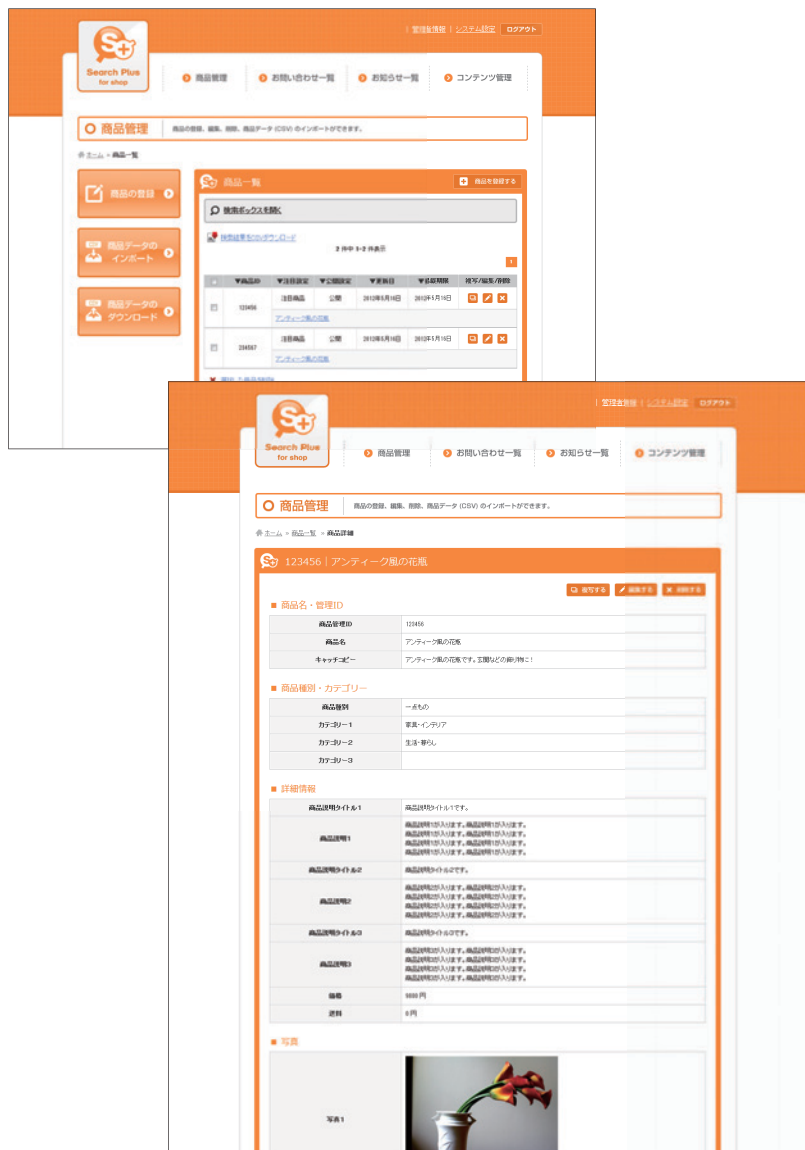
管理者情報 | システム設定 ログアウト

Search Plus for shop

商品管理　お問い合わせ一覧　お知らせ一覧　コンテンツ管理

商品管理　商品の登録、編集、削除、商品データ（CSV）のインポートができます。

ホーム » 商品一覧

商品の登録

商品データのインポート

商品データのダウンロード

商品一覧　商品を登録する

検索ボックスを開く

検索結果をCSVダウンロード

2 件中 1-2 件表示

1

| | ▼商品ID | ▼注目設定 | ▼公開設定 | ▼更新日 | ▼掲載期限 | 複写/編集/削除 |
|---|---|---|---|---|---|---|
| | 123456 | 注目商品 | 公開 | 2012年5月18日 | 2012年5月18日 | |
| | アンティーク風の花瓶 | | | | | |
| | 234567 | 注目商品 | 公開 | 2012年5月18日 | 2012年5月18日 | |
| | アンティーク風の花瓶 | | | | | |

管理者情報 | システム設定 ログアウト

Search Plus for shop

商品管理　お問い合わせ一覧　お知らせ一覧　コンテンツ管理

商品管理　商品の登録、編集、削除、商品データ（CSV）のインポートができます。

ホーム » 商品一覧 » 商品詳細

123456 | アンティーク風の花瓶

複写する　編集する　削除する

■ 商品名・管理ID

| 商品管理ID | 123456 |
|---|---|
| 商品名 | アンティーク風の花瓶 |
| キャッチコピー | アンティーク風の花瓶です。玄関などの飾り物に！ |

■ 商品種別・カテゴリー

| 商品種別 | 一点もの |
|---|---|
| カテゴリー1 | 家具・インテリア |
| カテゴリー2 | 生活・暮らし |
| カテゴリー3 | |

■ 詳細情報

| 商品説明タイトル1 | 商品説明タイトル1です。 |
|---|---|
| 商品説明1 | 商品説明1が入ります。商品説明1が入ります。 商品説明1が入ります。商品説明1が入ります。 商品説明1が入ります。商品説明1が入ります。 商品説明1が入ります。商品説明1が入ります。 |
| 商品説明タイトル2 | 商品説明タイトル2です。 |
| 商品説明2 | 商品説明2が入ります。商品説明2が入ります。 商品説明2が入ります。商品説明2が入ります。 商品説明2が入ります。商品説明2が入ります。 商品説明2が入ります。商品説明2が入ります。 |
| 商品説明タイトル3 | 商品説明タイトル3です。 |
| 商品説明3 | 商品説明3が入ります。商品説明3が入ります。 商品説明3が入ります。商品説明3が入ります。 商品説明3が入ります。商品説明3が入ります。 商品説明3が入ります。商品説明3が入ります。 |
| 価格 | 5000 円 |
| 送料 | 0 円 |

■ 写真

写真1